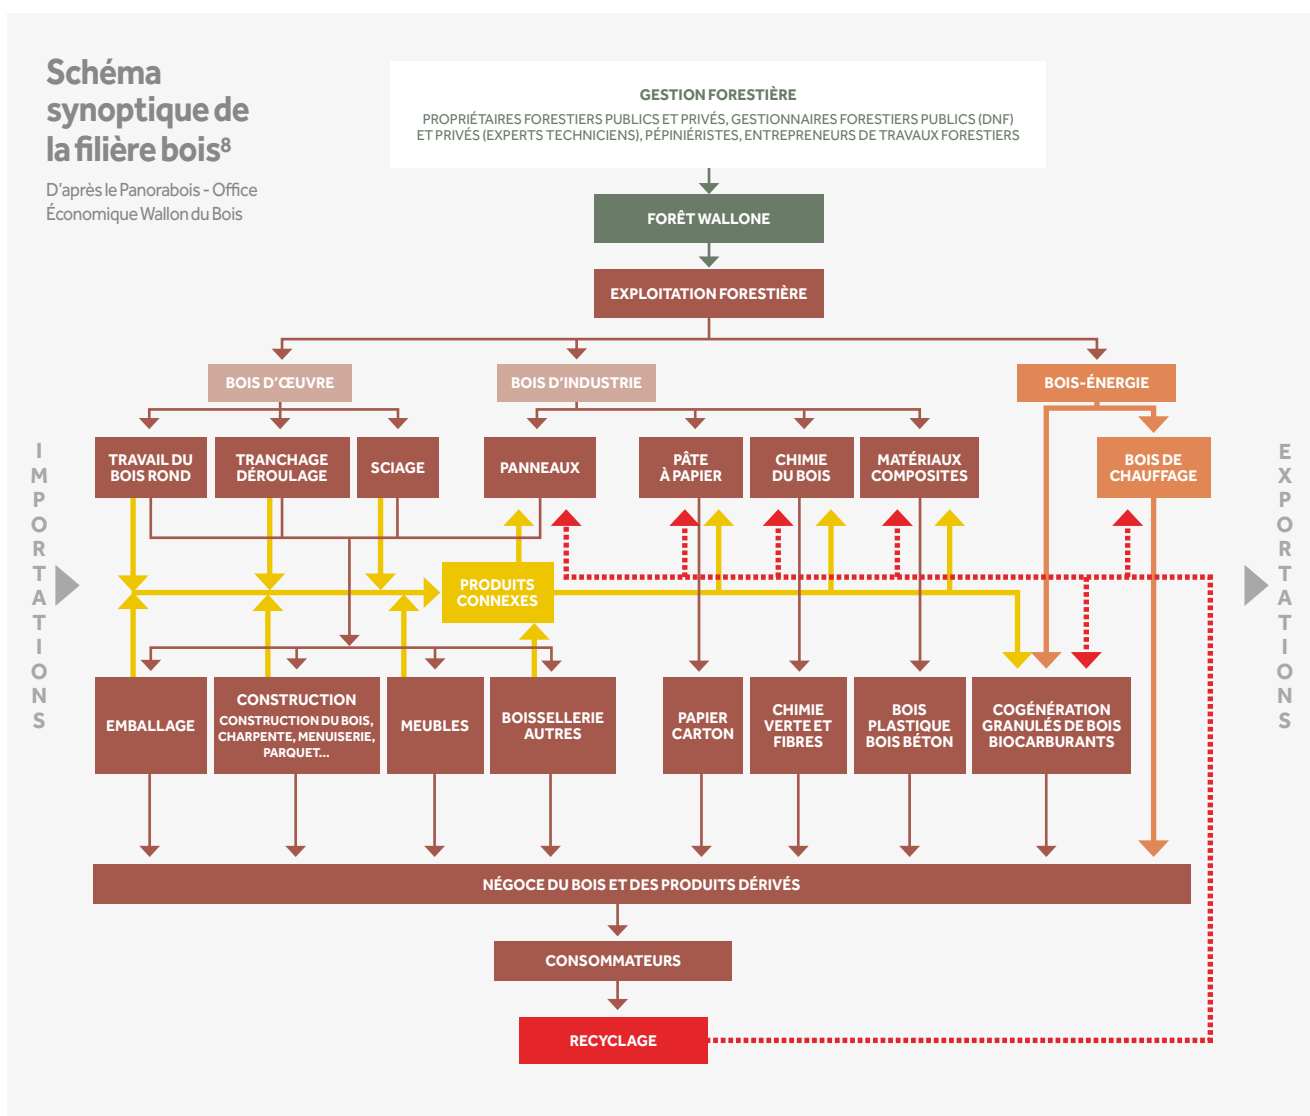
Schéma synoptique de la filière bois$^8$

D'après le Panorabois - Office Économique Wallon du Bois

GESTION FORESTIÈRE

PROPRIÉTAIRES FORESTIERS PUBLICS ET PRIVÉS, GESTIONNAIRES FORESTIERS PUBLICS (DNF) ET PRIVÉS (EXPERTS TECHNICIENS), PÉPINIÉRISTES, ENTREPRENEURS DE TRAVAUX FORESTIERS

FORÊT WALLONE

EXPLOITATION FORESTIÈRE

BOIS D'ŒUVRE

BOIS D'INDUSTRIE

BOIS-ÉNERGIE

IMPORTATIONS

TRAVAIL DU BOIS ROND

TRANCHAGE DÉROULAGE

SCIAGE

PANNEAUX

PÂTE À PAPIER

CHIMIE DU BOIS

MATÉRIAUX COMPOSITES

BOIS DE CHAUFFAGE

EXPORTATIONS

PRODUITS CONNEXES

EMBALLAGE

CONSTRUCTION
CONSTRUCTION DU BOIS, CHARPENTE, MENUISERIE, PARQUET...

MEUBLES

BOISSELLERIE AUTRES

PAPIER CARTON

CHIMIE VERTE ET FIBRES

BOIS PLASTIQUE BOIS BÉTON

COGÉNÉRATION GRANULÉS DE BOIS BIOCARBURANTS

NÉGOCE DU BOIS ET DES PRODUITS DÉRIVÉS

CONSOMMATEURS

RECYCLAGE